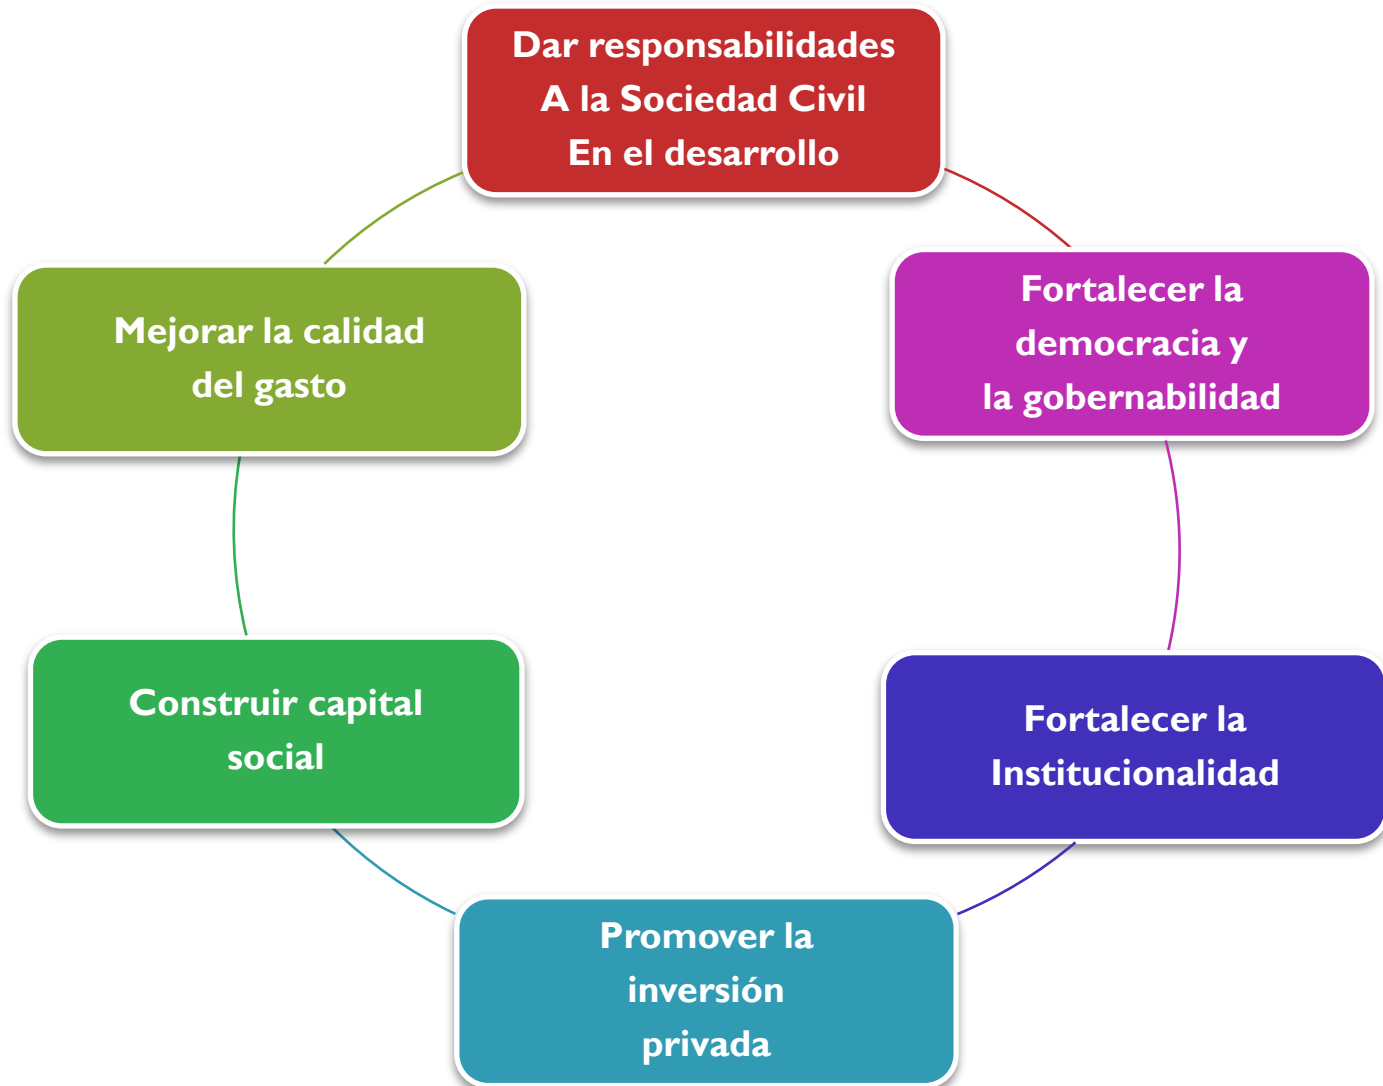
Dar responsabilidades
A la Sociedad Civil
En el desarrollo

Fortalecer la democracia y la gobernabilidad

Fortalecer la Institucionalidad

Promover la inversión privada

Construir capital social

Mejorar la calidad del gasto